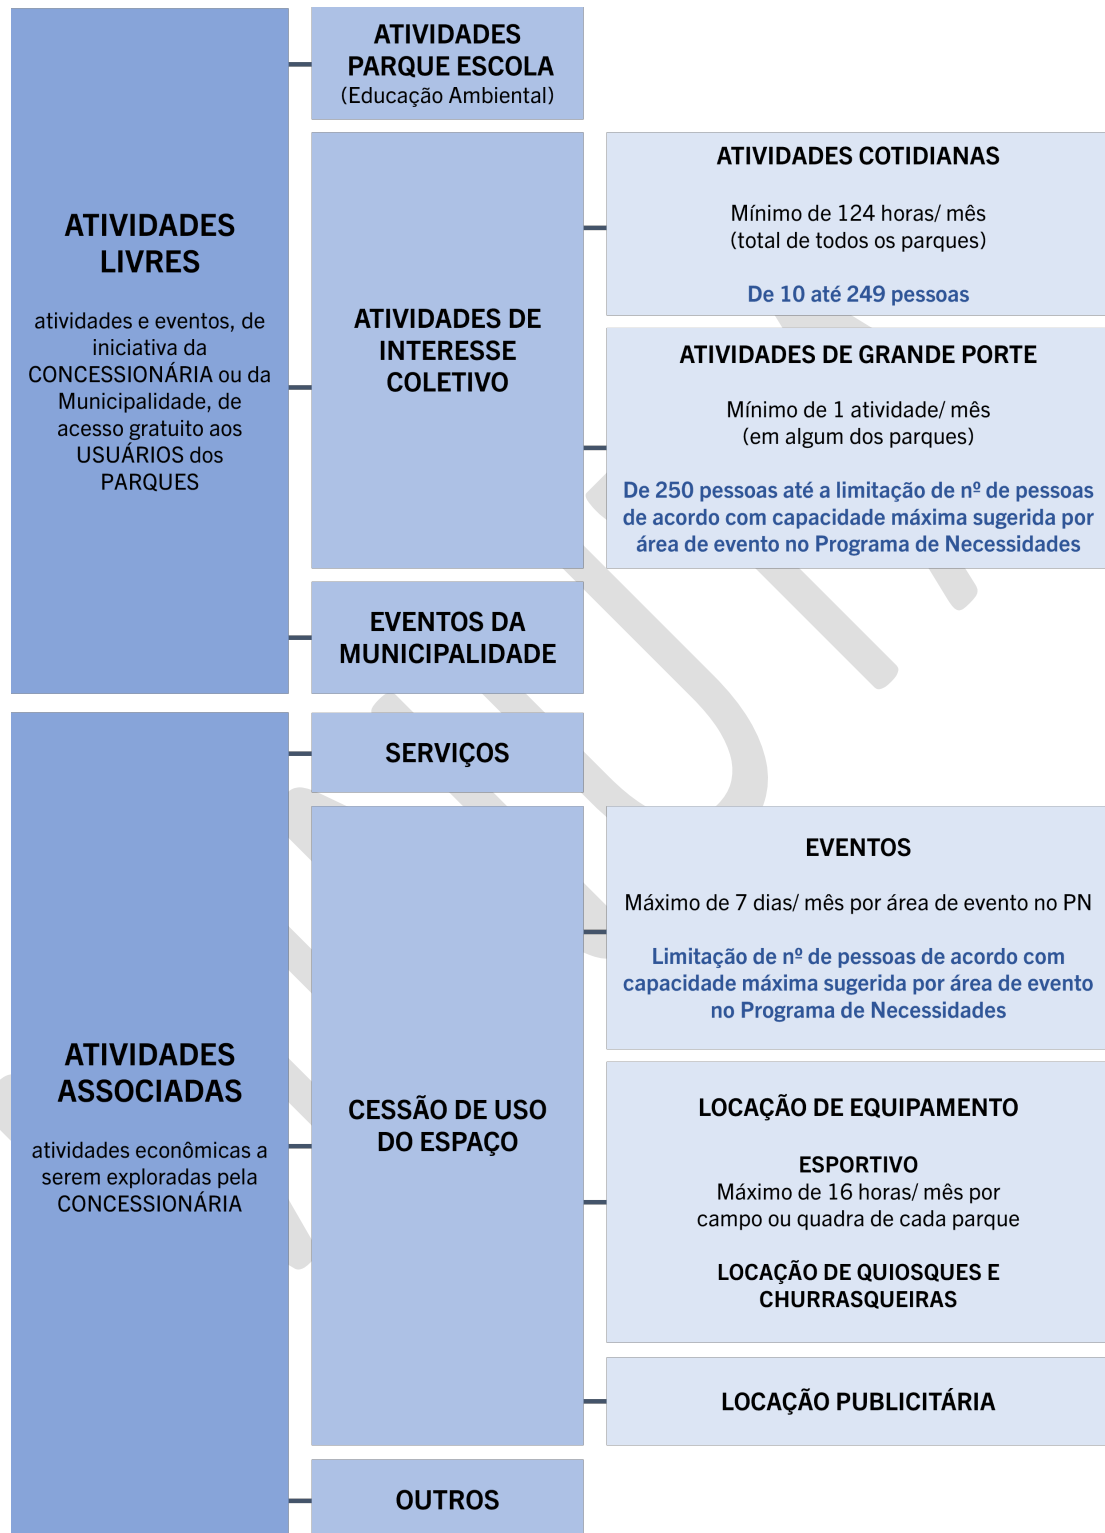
ATIVIDADES LIVRES

atividades e eventos, de iniciativa da CONCESSIONÁRIA ou da Municipalidade, de acesso gratuito aos USUÁRIOS dos PARQUES

ATIVIDADES PARQUE ESCOLA
(Educação Ambiental)

ATIVIDADES DE INTERESSE COLETIVO

ATIVIDADES COTIDIANAS

Mínimo de 124 horas/ mês
(total de todos os parques)

De 10 até 249 pessoas

ATIVIDADES DE GRANDE PORTE

Mínimo de 1 atividade/ mês
(em algum dos parques)

De 250 pessoas até a limitação de nº de pessoas de acordo com capacidade máxima sugerida por área de evento no Programa de Necessidades

EVENTOS DA MUNICIPALIDADE

ATIVIDADES ASSOCIADAS

atividades econômicas a serem exploradas pela CONCESSIONÁRIA

SERVIÇOS

CESSÃO DE USO DO ESPAÇO

EVENTOS

Máximo de 7 dias/ mês por área de evento no PN

Limitação de nº de pessoas de acordo com capacidade máxima sugerida por área de evento no Programa de Necessidades

LOCAÇÃO DE EQUIPAMENTO

ESPORTIVO
Máximo de 16 horas/ mês por campo ou quadra de cada parque

LOCAÇÃO DE QUIOSQUES E CHURRASQUEIRAS

LOCAÇÃO PUBLICITÁRIA

OUTROS